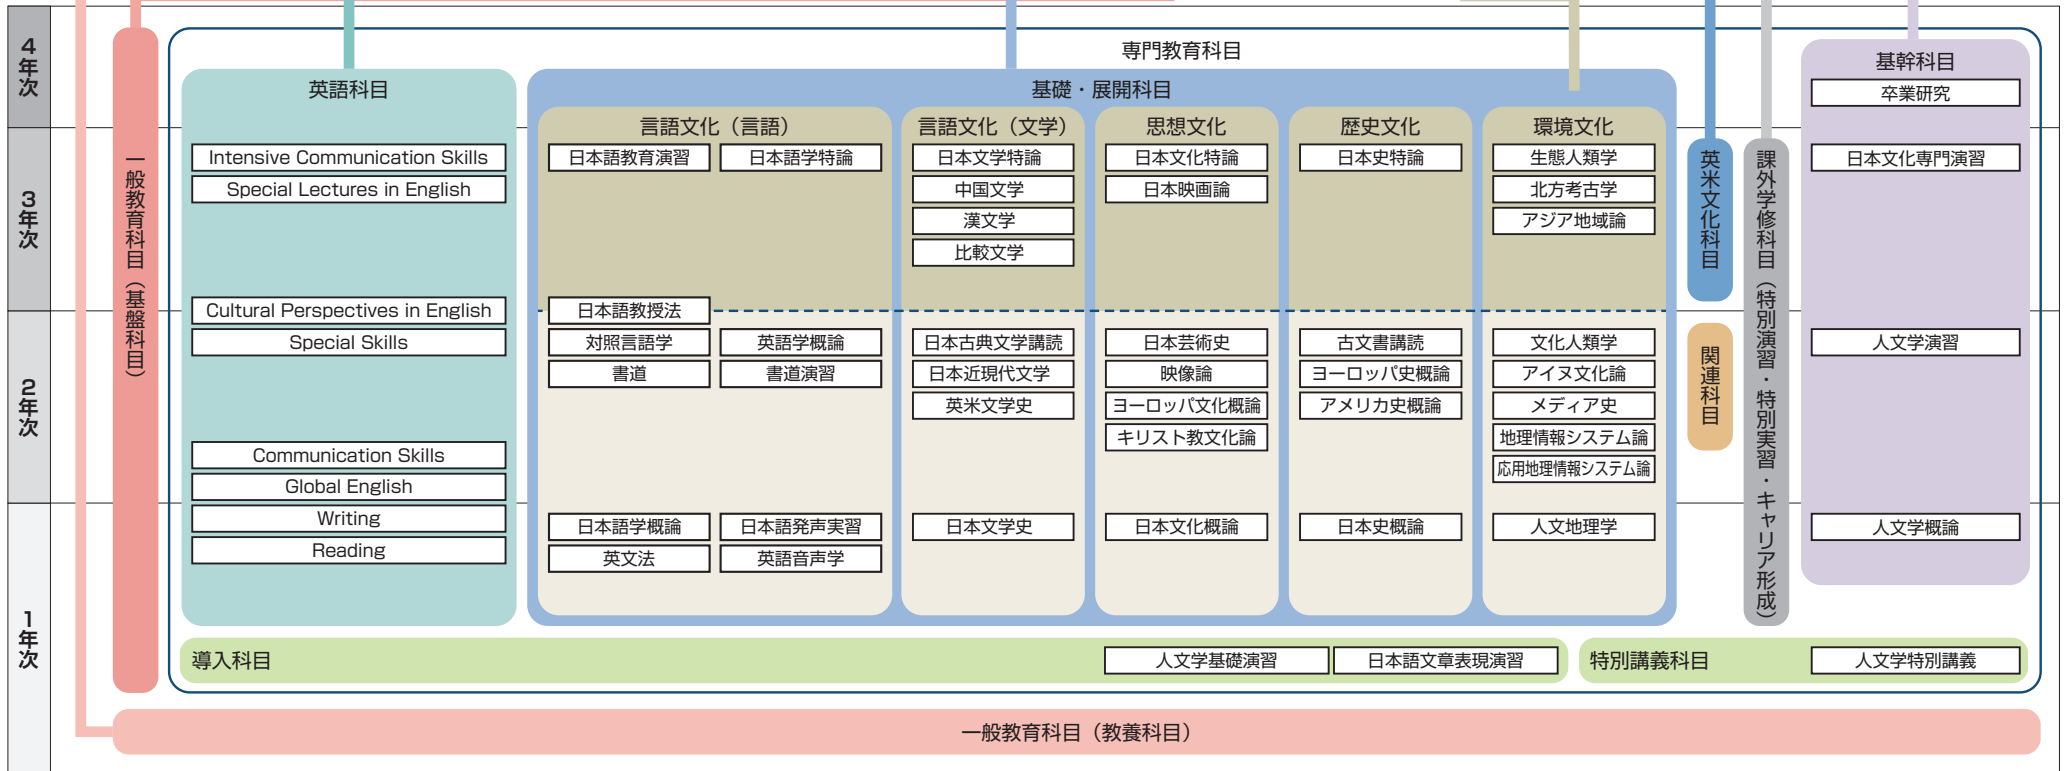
4年次

3年次

2年次

1年次

一般教育科目（基盤科目）

専門教育科目

英語科目

Intensive Communication Skills
Special Lectures in English
Cultural Perspectives in English
Special Skills
Communication Skills
Global English
Writing
Reading

基礎・展開科目

言語文化（言語）
日本語教育演習
日本語学特論
日本語教授法
対照言語学
英語学概論
書道
書道演習
日本語学概論
日本語発声実習
英文法
英語音声学

言語文化（文学）
日本文学特論
中国文学
漢文学
比較文学
日本古典文学講読
日本近現代文学
英米文学史
日本文学史

思想文化
日本文化特論
日本映画論
日本芸術史
映像論
ヨーロッパ文化概論
キリスト教文化論
日本文化概論

歴史文化
日本史特論
古文書講読
ヨーロッパ史概論
アメリカ史概論
日本史概論

環境文化
生態人類学
北方考古学
アジア地域論
文化人類学
アイヌ文化論
メディア史
地理情報システム論
応用地理情報システム論
人文地理学

英米文化科目

関連科目

課外学修科目（特別演習・特別実習・キャリア形成）

基幹科目
卒業研究
日本文化専門演習
人文学演習
人文学概論

導入科目
人文学基礎演習
日本語文章表現演習

特別講義科目
人文学特別講義

一般教育科目（教養科目）